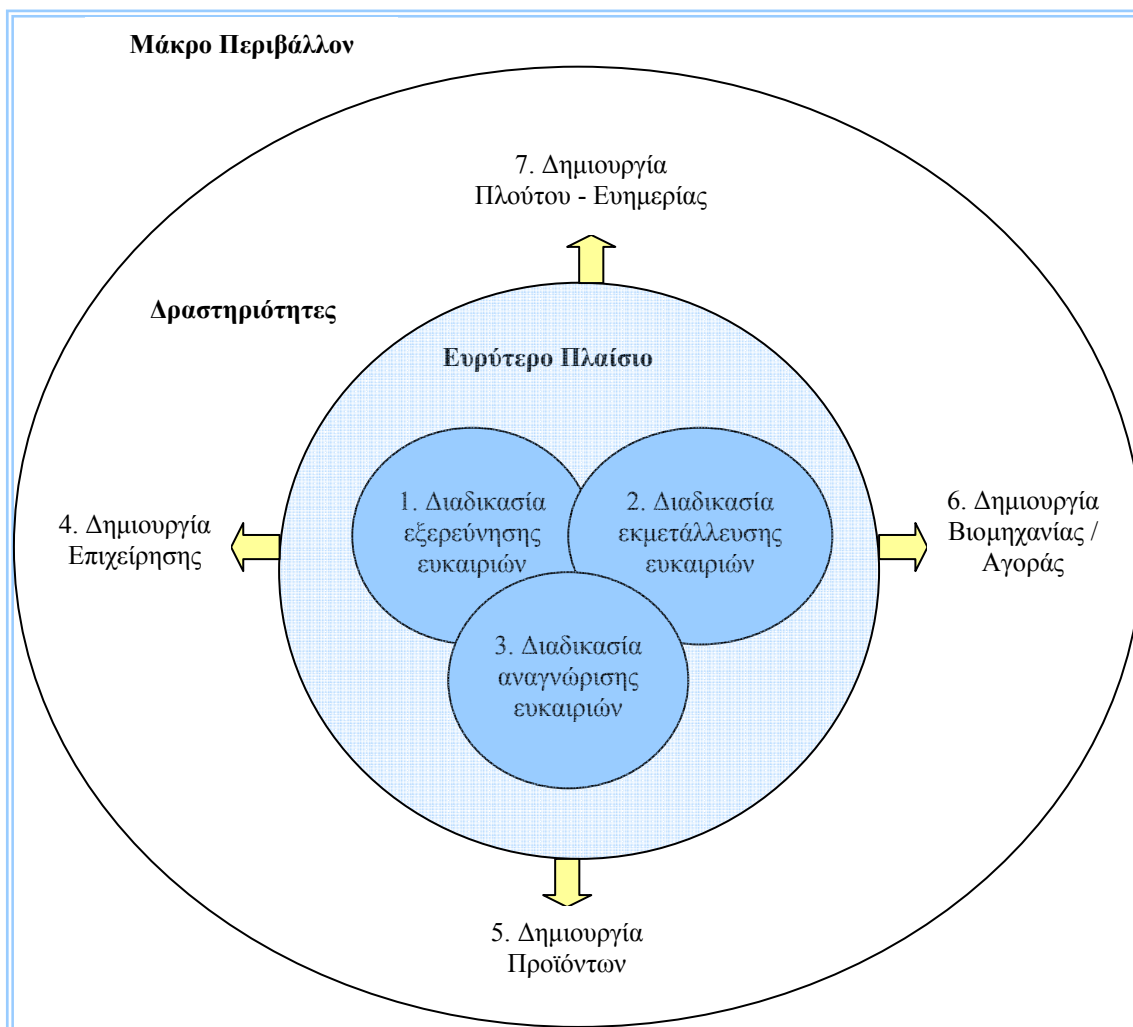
Μάκρο Περιβάλλον

7. Δημιουργία Πλούτου - Ευημερίας

Δραστηριότητες

Ευρύτερο Πλαίσιο

4. Δημιουργία Επιχείρησης

1. Διαδικασία εξερεύνησης ευκαιριών

2. Διαδικασία εκμετάλλευσης ευκαιριών

6. Δημιουργία Βιομηχανίας / Αγοράς

3. Διαδικασία αναγνώρισης ευκαιριών

5. Δημιουργία Προϊόντων